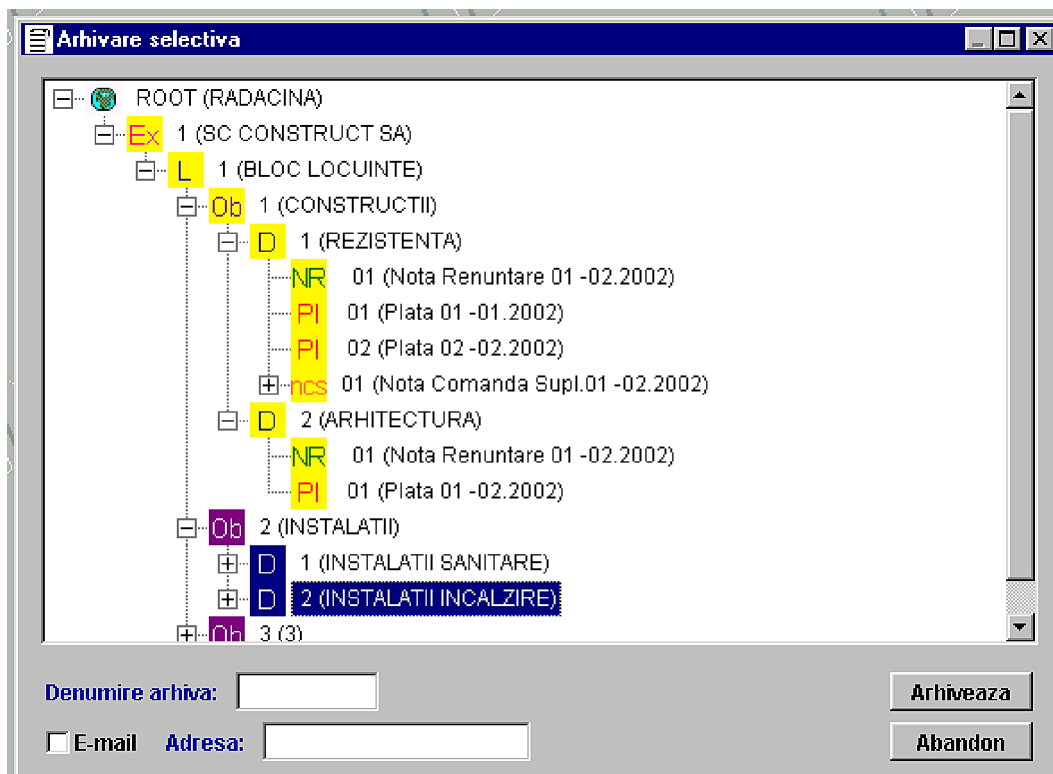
Arhivare selectiva

ROOT (RADACINA)
Ex 1 (SC CONSTRUCT SA)
L 1 (BLOC LOCUINTE)
Ob 1 (CONSTRUCTII)
D 1 (REZISTENTA)
NR 01 (Nota Renuntare 01 -02.2002)
PI 01 (Plata 01 -01.2002)
PI 02 (Plata 02 -02.2002)
ncs 01 (Nota Comanda Supl.01 -02.2002)
D 2 (ARHITECTURA)
NR 01 (Nota Renuntare 01 -02.2002)
PI 01 (Plata 01 -02.2002)
Ob 2 (INSTALATII)
D 1 (INSTALATII SANITARE)
D 2 (INSTALATII INCALZIRE)
Ob 3 (3)

Denumire arhiva:
Arhiveaza
E-mail Adresa:
Abandon